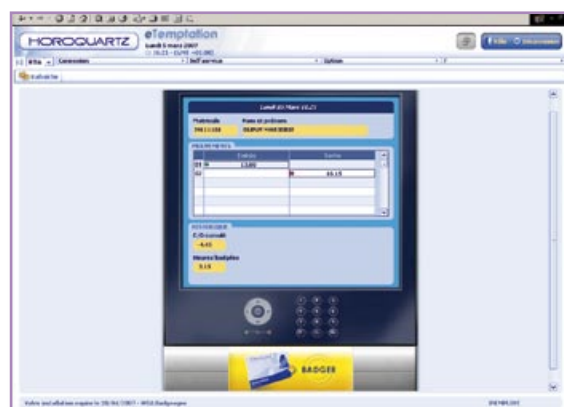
HOROQUARTZ eTemptation

Lundi 5 mars 2007

16:23

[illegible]

Lundi 05 Mars 16:23

Matricule

Nom et prénom

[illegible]

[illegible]

POINTAGES

| | Entrée | Sortie |
|---|---|---|
| 01 | 13:00 | |
| 02 | | 16:15 |

Compteurs

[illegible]

-4:41

Heures badgées

3:15

BADGER

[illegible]